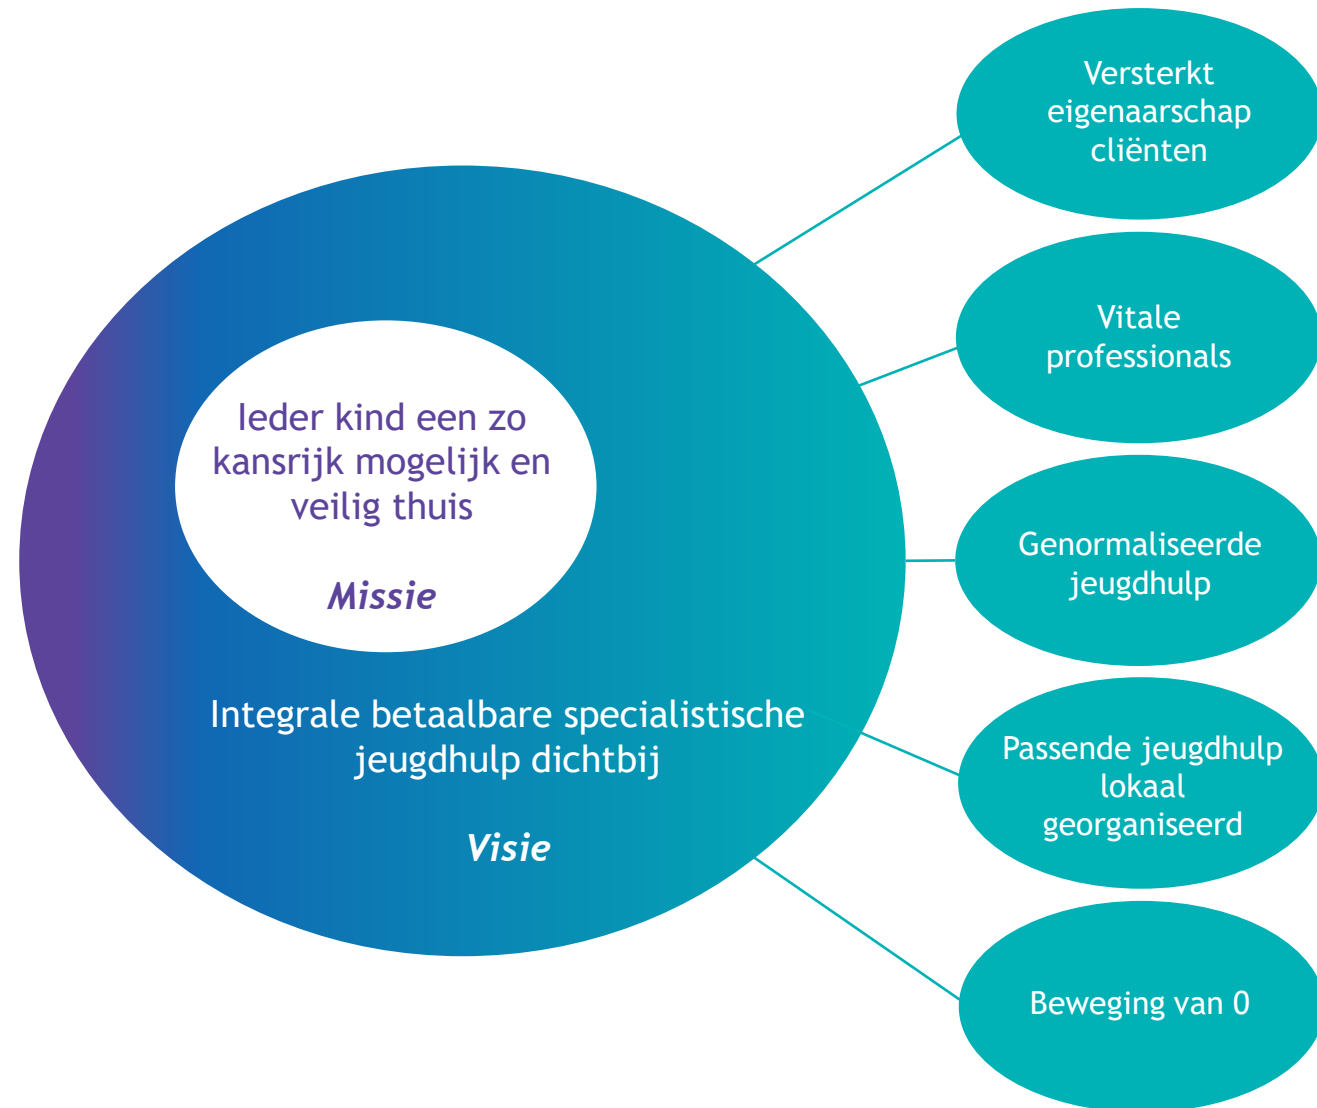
Ieder kind een zo kansrijk mogelijk en veilig thuis

Missie

Integrale betaalbare specialistische jeugdhulp dichtbij

Visie

Versterkt eigenaarschap cliënten

Vitale professionals

Genormaliseerde jeugdhulp

Passende jeugdhulp lokaal georganiseerd

Beweging van 0